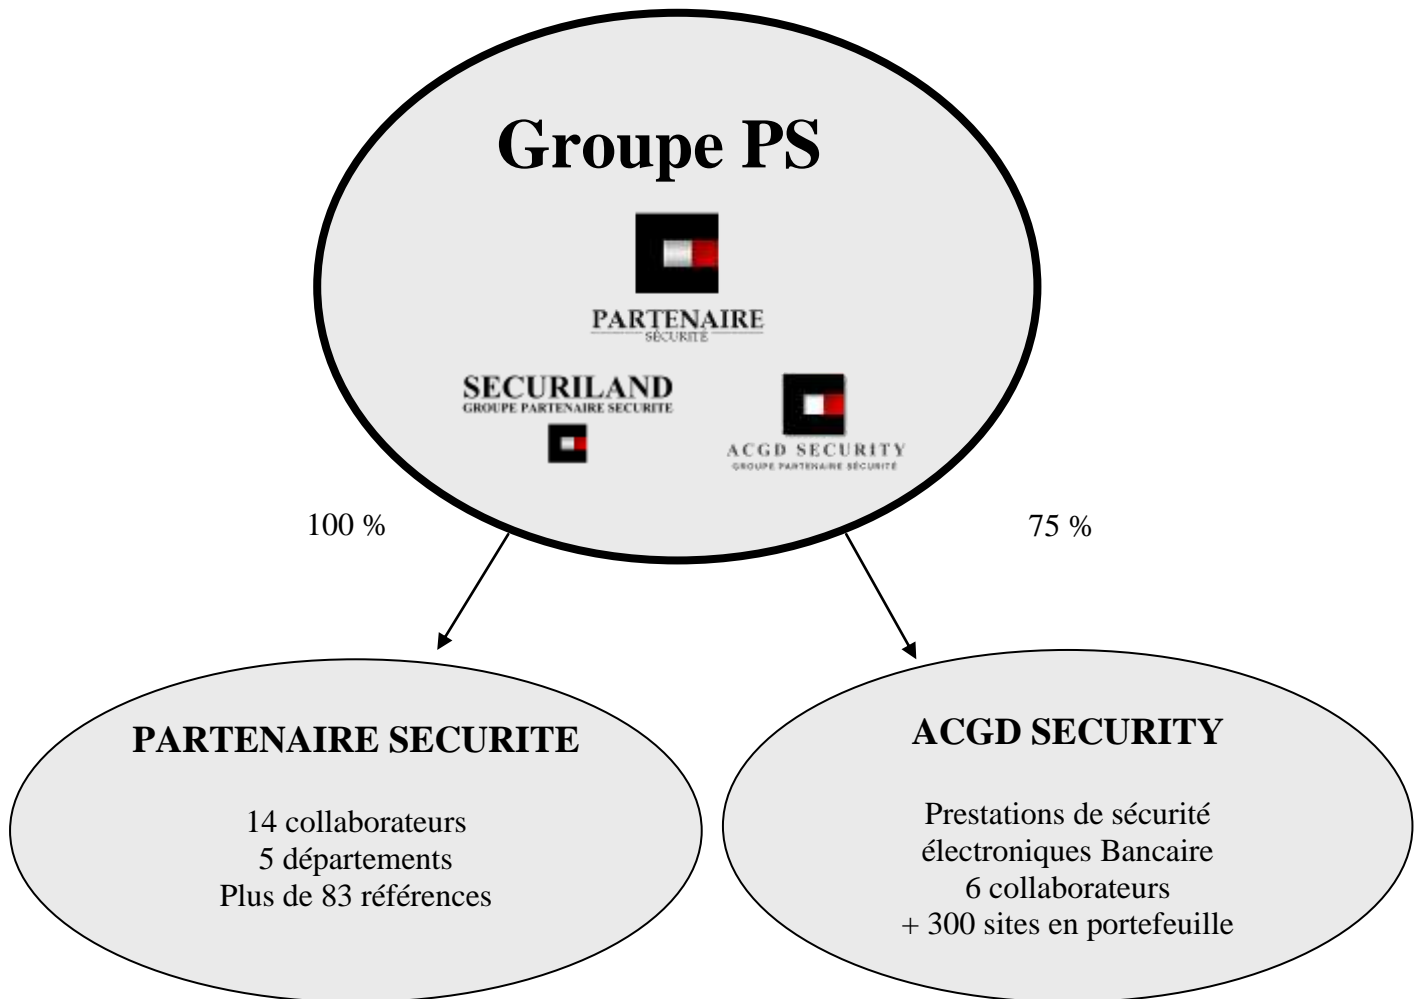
Groupe PS

PARTENAIRE
SÉCURITÉ

SECURILAND
GROUPE PARTENAIRE SECURITE

ACGD SECURITY
GROUPE PARTENAIRE SÉCURITÉ

100 %

75 %

PARTENAIRE SECURITE

14 collaborateurs
5 départements
Plus de 83 références

ACGD SECURITY

Prestations de sécurité
électroniques Bancaire
6 collaborateurs
+ 300 sites en portefeuille